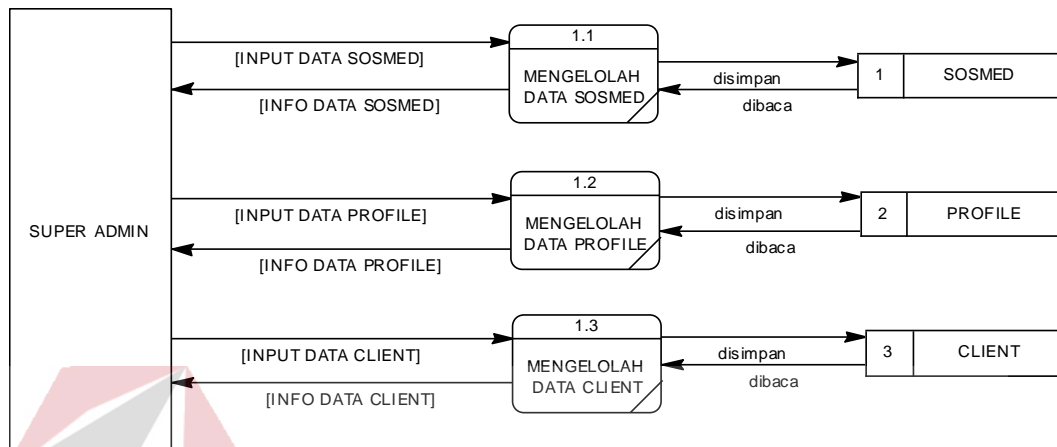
SUPER ADMIN

[INPUT DATA SOSMED]

[INFO DATA SOSMED]

1.1

MENGELOLAH DATA SOSMED

disimpan

dibaca

1 SOSMED

[INPUT DATA PROFILE]

[INFO DATA PROFILE]

1.2

MENGELOLAH DATA PROFILE

disimpan

dibaca

2 PROFILE

[INPUT DATA CLIENT]

[INFO DATA CLIENT]

1.3

MENGELOLAH DATA CLIENT

disimpan

dibaca

3 CLIENT